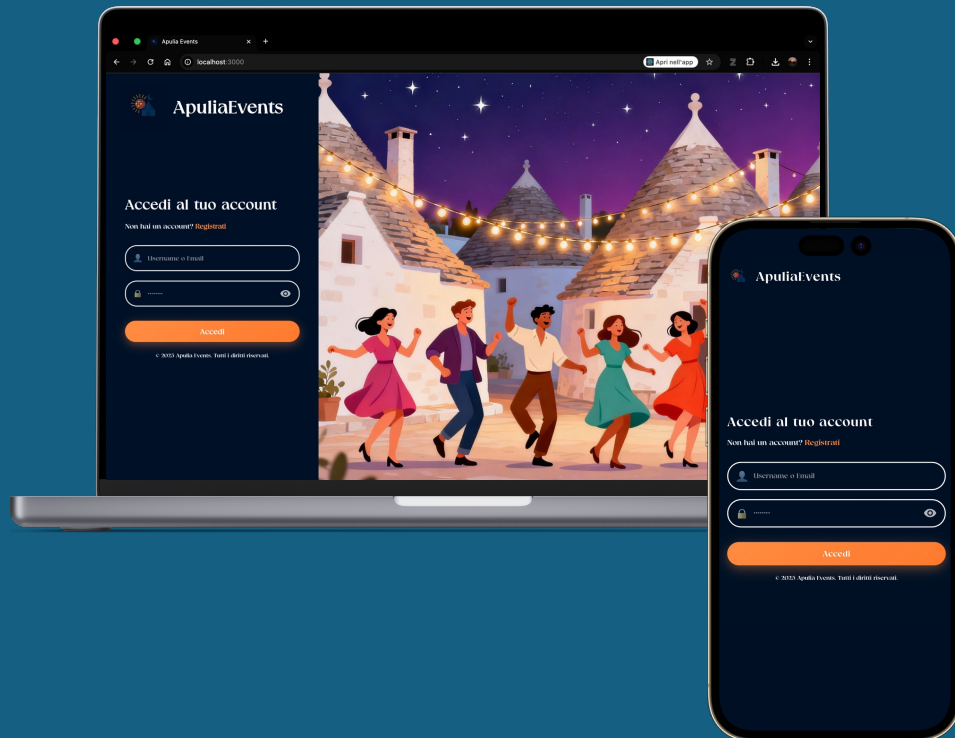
Apulia Events
localhost:3000
Apri nell'app

ApuliaEvents

Accedi al tuo account
Non hai un account? Registrati
Username o Email
·······
Accedi
© 2023 Apulia Events. Tutti i diritti riservati.

ApuliaEvents

Accedi al tuo account
Non hai un account? Registrati
Username o Email
·······
Accedi
© 2023 Apulia Events. Tutti i diritti riservati.